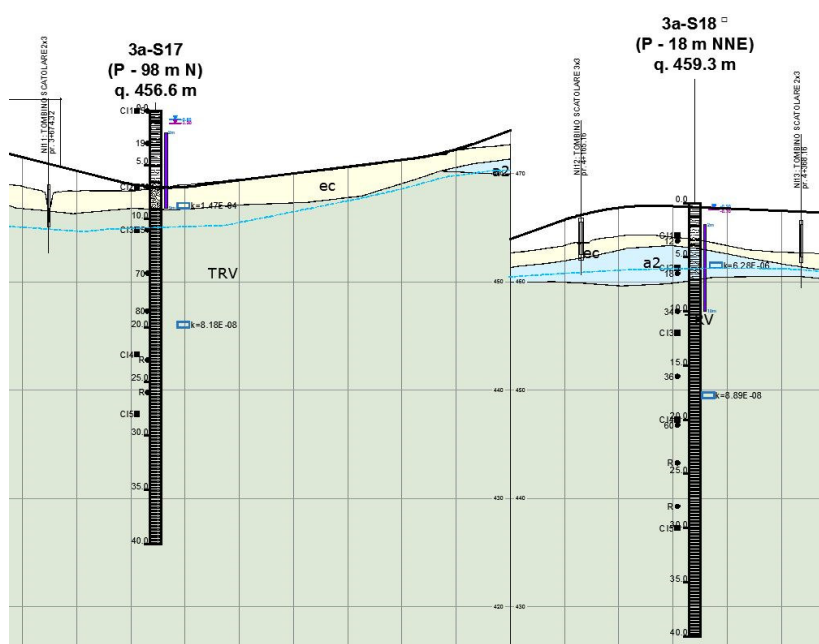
3a-S17
(P - 98 m N)
q. 456.6 m

NI1 - TOMBINO SCATOLARE 2x3
pr. 1+674.2

CI1
0.0
19
5.0
CI2
10.0
CI3
70
80
20.0
CI4
R
25.0
R
CI5
30.0
35.0
40.0

k=1.47E-04
k=8.18E-08

ec
TRV
a2

3a-S18
(P - 18 m NNE)
q. 459.3 m

NI2 - TOMBINO SCATOLARE 3x3
pr. 4+105.16

NI3 - TOMBINO SCATOLARE 2x3
pr. 4+386.16

0.0
CI1
12
5.0
CI2
16
10.0
34
CI3
15.0
36
20.0
CI4
60
R
25.0
R
30.0
CI5
35.0
40.0

ec
a2
k=6.28E-06
TRV
k=8.89E-08

470
460
450
440
430
420
460
450
440
430